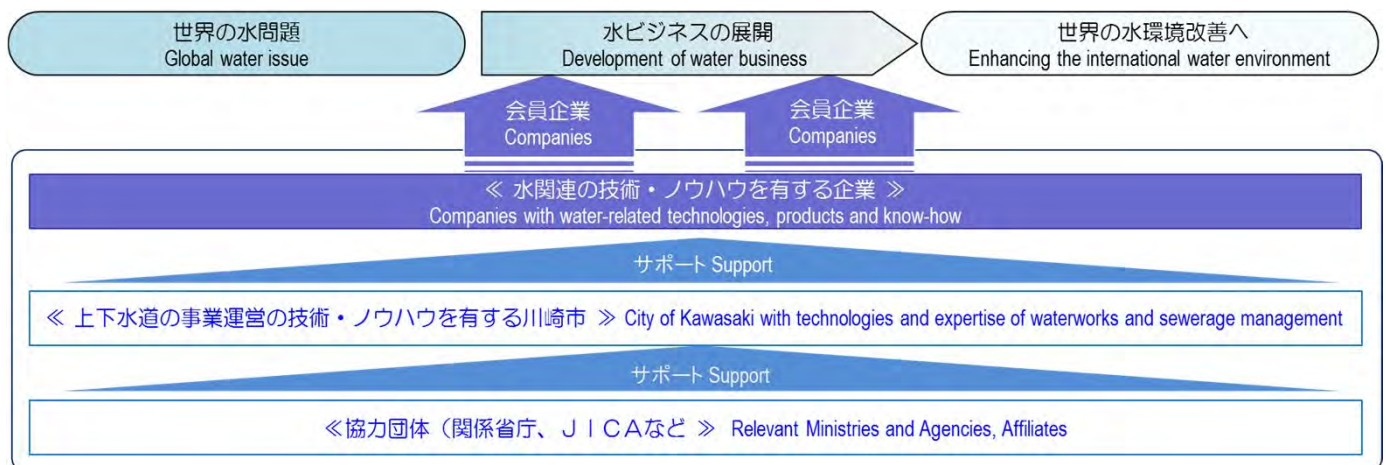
世界の水問題
Global water issue

水ビジネスの展開
Development of water business

世界の水環境改善へ
Enhancing the international water environment

会員企業
Companies

会員企業
Companies

≪ 水関連の技術・ノウハウを有する企業 ≫
Companies with water-related technologies, products and know-how

サポート Support

≪ 上下水道の事業運営の技術・ノウハウを有する川崎市 ≫ City of Kawasaki with technologies and expertise of waterworks and sewerage management

サポート Support

≪協力団体（関係省庁、ＪＩＣＡなど ≫ Relevant Ministries and Agencies, Affiliates